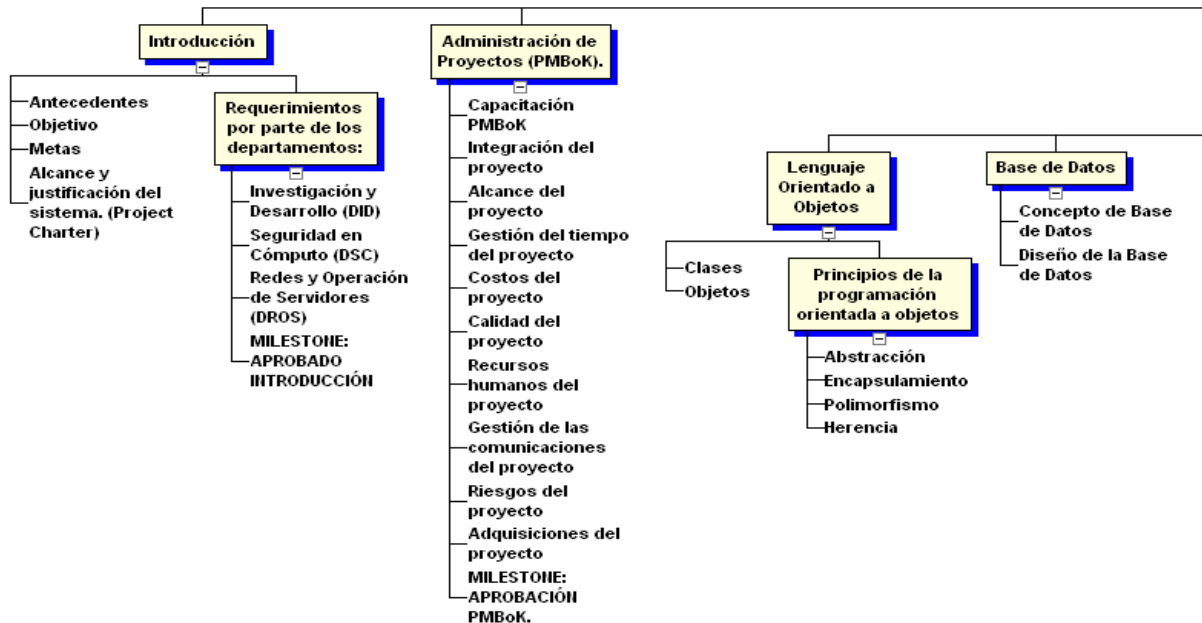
Introducción

Antecedentes
Objetivo
Metas
Alcance y justificación del sistema. (Project Charter)

Requerimientos por parte de los departamentos:

Investigación y Desarrollo (DID)
Seguridad en Cómputo (DSC)
Redes y Operación de Servidores (DROS)
MILESTONE: APROBADO INTRODUCCIÓN

Administración de Proyectos (PMBoK).

Capacitación PMBoK
Integración del proyecto
Alcance del proyecto
Gestión del tiempo del proyecto
Costos del proyecto
Calidad del proyecto
Recursos humanos del proyecto
Gestión de las comunicaciones del proyecto
Riesgos del proyecto
Adquisiciones del proyecto
MILESTONE: APROBACIÓN PMBoK.

Lenguaje Orientado a Objetos

Clases
Objetos

Principios de la programación orientada a objetos

Abstracción
Encapsulamiento
Polimorfismo
Herencia

Base de Datos

Concepto de Base de Datos
Diseño de la Base de Datos